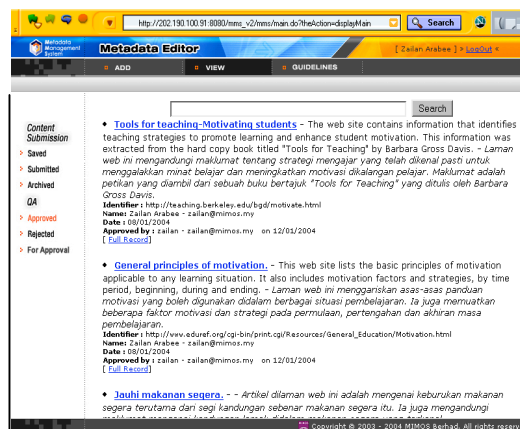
http://202.190.100.91:8080/mms_v2/mms/main.do?theAction=displayMain

Search

Metadata Management System

Metadata Editor

[ Zailan Arabee | LogOut ]

ADD

VIEW

GUIDELINES

Search

Content Submission

Saved

Submitted

Archived

QA

Approved

Rejected

For Approval

Tools for teaching-Motivating students - The web site contains information that identifies teaching strategies to promote learning and enhance student motivation. This information was extracted from the hard copy book titled "Tools for Teaching" by Barbara Gross Davis. - Laman web ini mengandungi maklumat tentang strategi mengajar yang telah dikenal pasti untuk menggalakkan minat belajar dan meningkatkan motivasi dikalangan pelajar. Maklumat adalah petikan yang diambil dari sebuah buku bertajuk "Tools for Teaching" yang ditulis oleh Barbara Gross Davis.
Identifier : http://teaching.berkeley.edu/bgd/motivate.html
Name: Zailan Arabee - zailan@mimos.my
Date : 08/01/2004
Approved by : zailan - zailan@mimos.my on 12/01/2004
[ Full Record ]

General principles of motivation. - This web site lists the basic principles of motivation applicable to any learning situation. It also includes motivation factors and strategies, by time period, beginning, during and ending. - Laman web ini menggariskan asas-asas panduan motivasi yang boleh digunakan didalam berbagai situasi pembelajaran. Ia juga memuatkan beberapa faktor motivasi dan strategi pada permulaan, pertengahan dan akhiran masa pembelajaran.
Identifier : http://www.eduref.org/cgi-bin/print.cgi/Resources/General_Education/Motivation.html
Name: Zailan Arabee - zailan@mimos.my
Date : 08/01/2004
Approved by : zailan - zailan@mimos.my on 12/01/2004
[ Full Record ]

Jauhi makanan segera. - - Artikel dilaman web ini adalah mengenai keburukan makanan segera terutama dari segi kandungan sebenar makanan segera itu. Ia juga mengandungi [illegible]

Copyright © 2003 - 2004 MIMOS Berhad. All rights reserv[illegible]